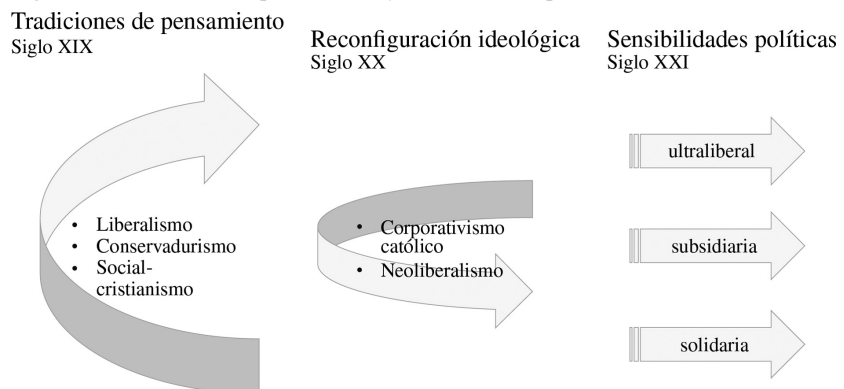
Tradiciones de pensamiento
Siglo XIX

Reconfiguración ideológica
Siglo XX

Sensibilidades políticas
Siglo XXI

• Liberalismo
• Conservadurismo
• Social-cristianismo

• Corporativismo católico
• Neoliberalismo

ultraliberal

subsidiaria

solidaria